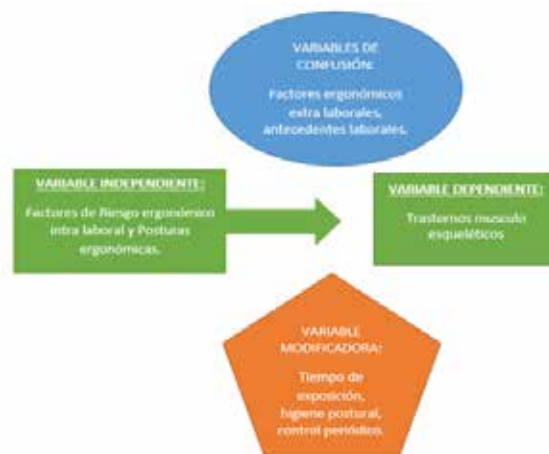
VARIABLES DE CONFUSIÓN:

Factores ergonómicos extra laborales, antecedentes laborales.

VARIABLE INDEPENDIENTE:

Factores de Riesgo ergonómico intra laboral y Posturas ergonómicas.

VARIABLE DEPENDIENTE:

Trastornos musculo esqueléticos

VARIABLE MODIFICADORA:

Tiempo de exposición, higiene postural, control periódico.